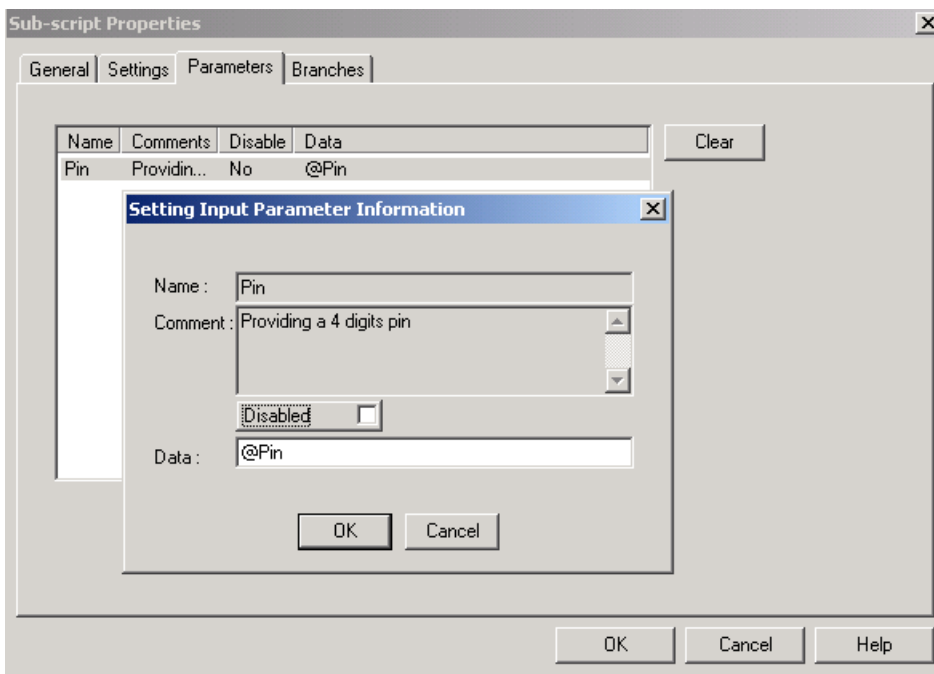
Sub-script Properties

General | Settings | Parameters | Branches

| Name | Comments | Disable | Data |
|---|---|---|---|
| Pin | Providin... | No | @Pin |

Clear

Setting Input Parameter Information

Name : Pin

Comment : Providing a 4 digits pin

Disabled

Data : @Pin

OK Cancel

OK Cancel Help